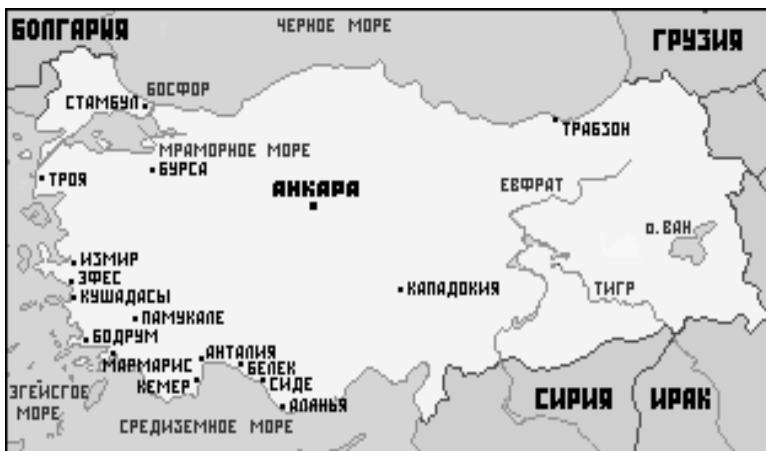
БОЛГАРИЯ
ЧЕРНОЕ МОРЕ
ГРУЗИЯ
БОСФОР
СТАМБУЛ
ТРАБЗОН
МРАМОРНОЕ МОРЕ
БУРСА
ТРОЯ
АНКАРА
ЕВФРАТ
о. ВАН
ИЗМИР
ЭФЕС
КУШАДАСЫ
КАПАДОКИЯ
ТИГР
ПАМУКАЛЕ
БОДРУМ
МАРМАРИС
АНТАЛИЯ
БЕЛЕК
КЕМЕР
СИДЕ
ЭГЕЙСГОЕ МОРЕ
АЛАНЬЯ
СИРИЯ
ИРАК
СРЕДИЗЕМНОЕ МОРЕ